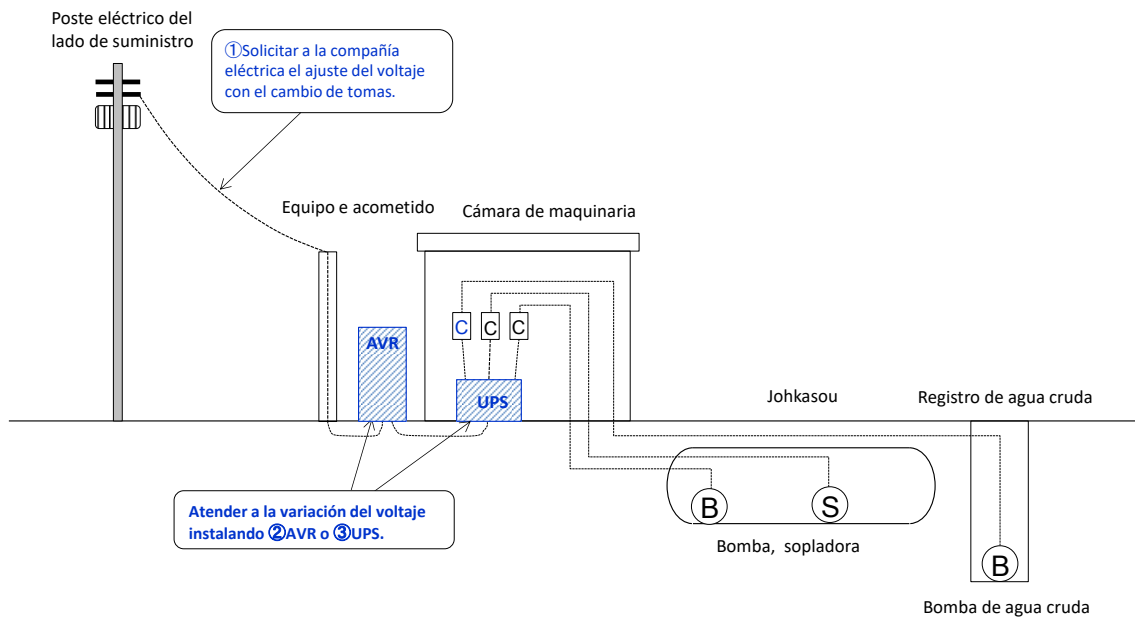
Poste eléctrico del lado de suministro

①Solicitar a la compañía eléctrica el ajuste del voltaje con el cambio de tomas.

Equipo e acometido

Cámara de maquinaria

C C C

AVR

UPS

Johkasou

Registro de agua cruda

Atender a la variación del voltaje instalando ②AVR o ③UPS.

B

S

Bomba, sopladora

B

Bomba de agua cruda